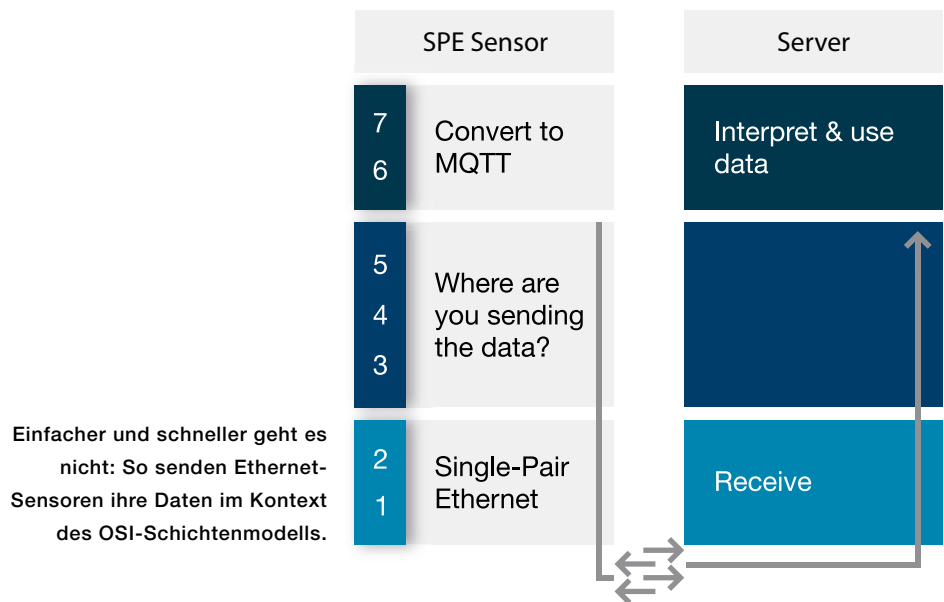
Einfacher und schneller geht es nicht: So senden Ethernet-Sensoren ihre Daten im Kontext des OSI-Schichtenmodells.

SPE Sensor

7
6
Convert to MQTT

5
4
3
Where are you sending the data?

2
1
Single-Pair Ethernet

Server

Interpret & use data

Receive